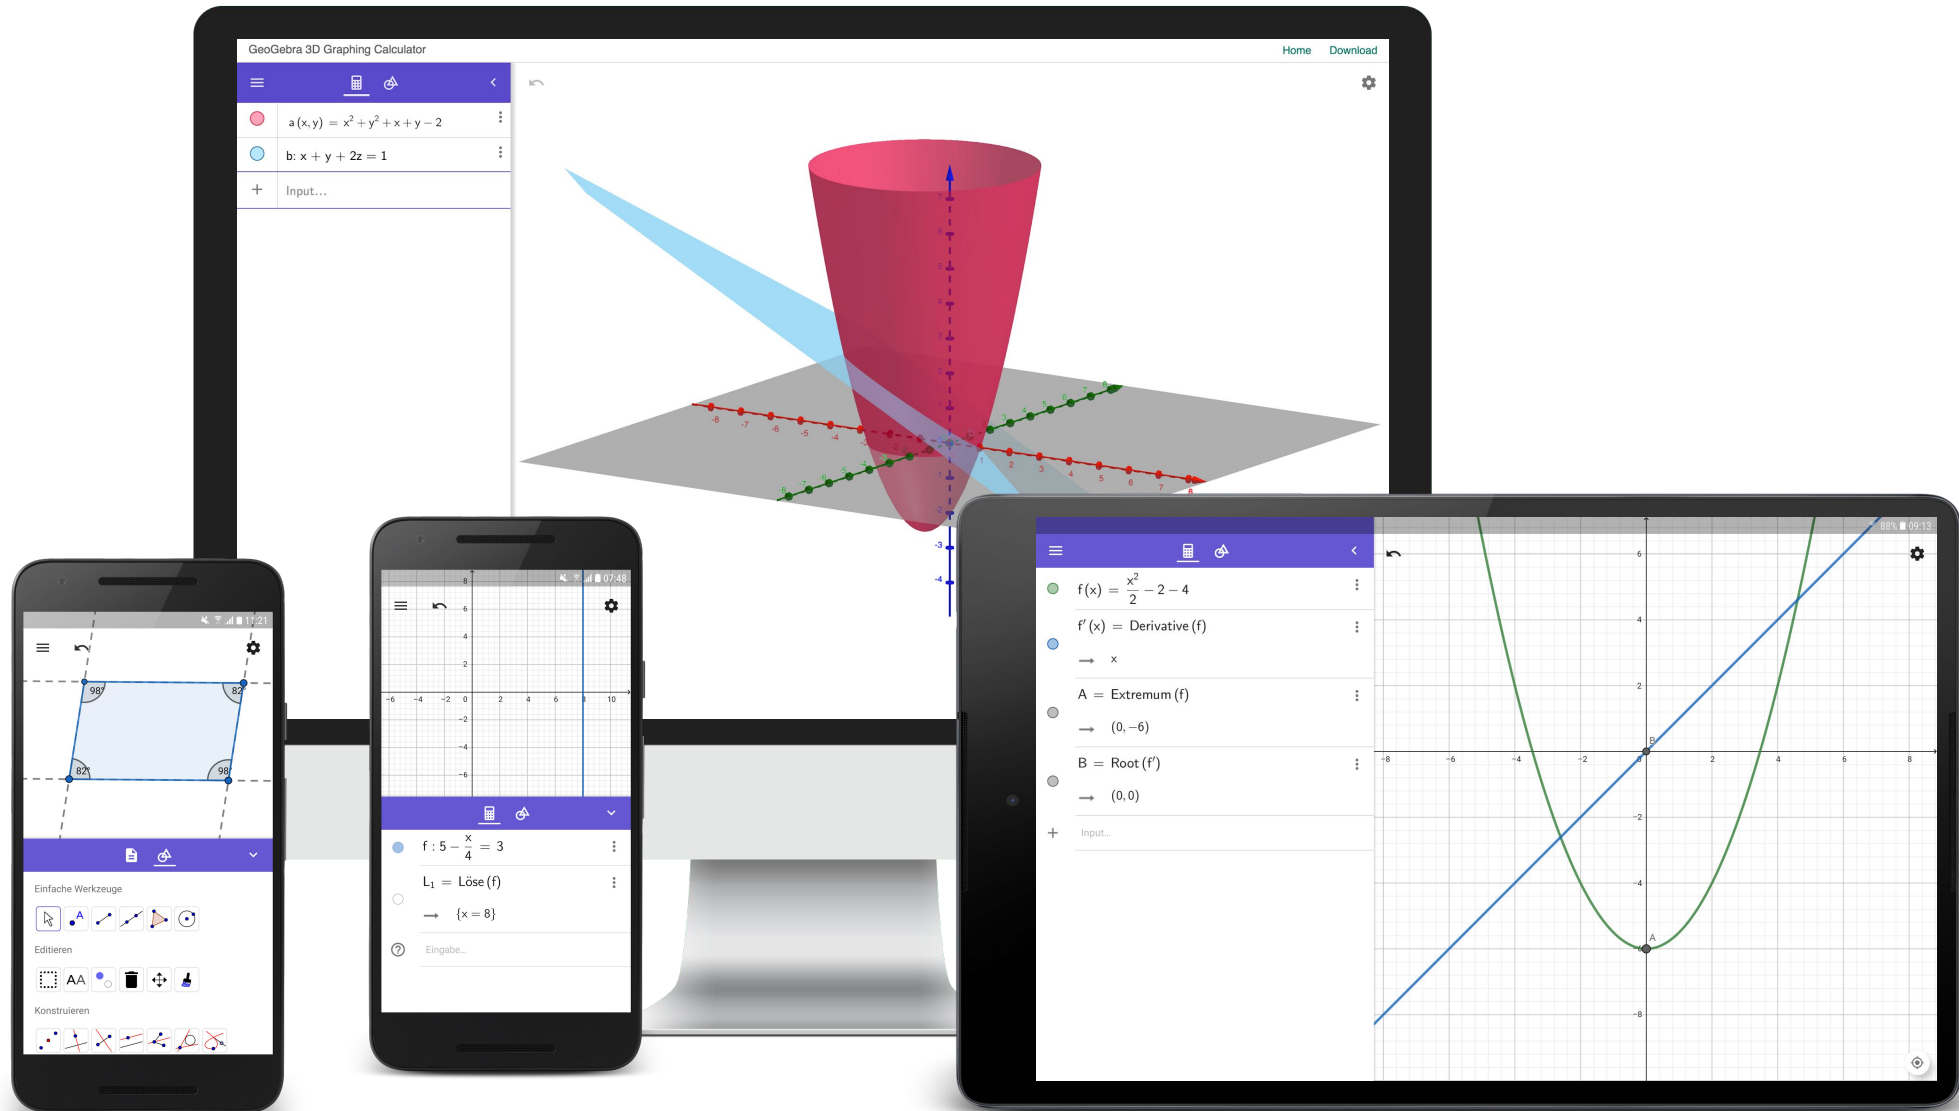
GeoGebra 3D Graphing Calculator

Home Download

$a(x,y) = x^2 + y^2 + x + y - 2$

b: $x + y + 2z = 1$

Input…

11:21

98° 82° 82° 98°

Einfache Werkzeuge

Editieren

AA

Konstruieren

07:48

f : $5 - \frac{x}{4} = 3$

$L_1$ = Löse (f)

→ {x = 8}

Eingabe…

88% 09:13

$f(x) = \frac{x^2}{2} - 2 - 4$

$f'(x)$ = Derivative (f)

→ x

A = Extremum (f)

→ (0, −6)

B = Root (f′)

→ (0, 0)

Input…